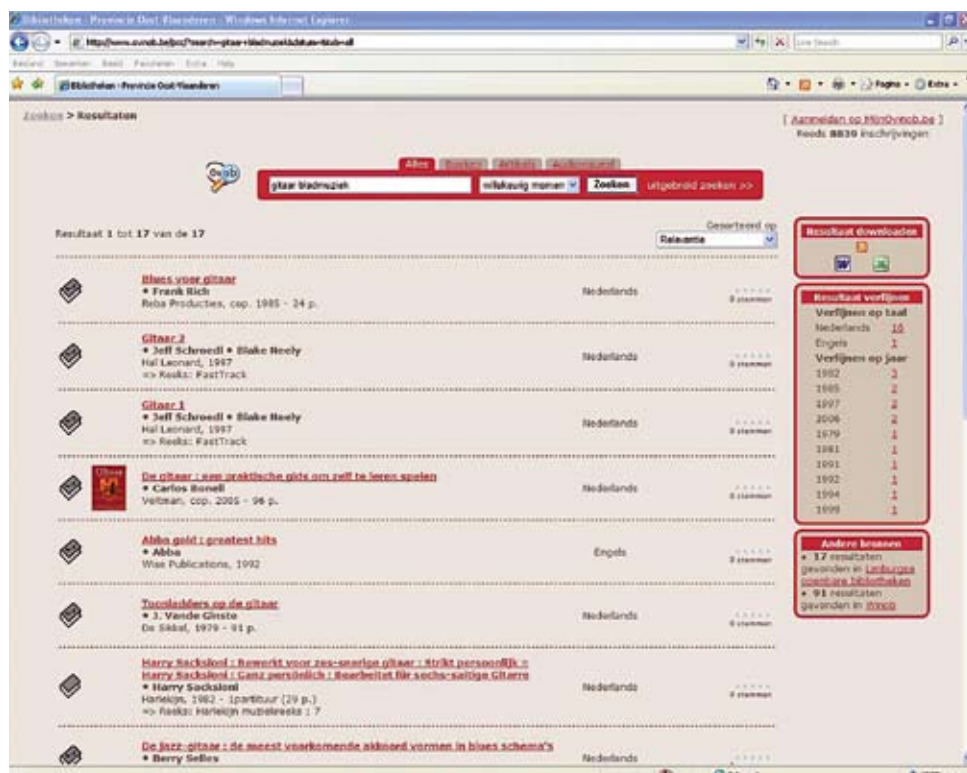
Bibliotheken - Provincie Oost-Vlaanderen - Windows Internet Explorer

http://www.ovnob.be/pzc/?search=gitaar+bladmuziek&ebaw=&tab=all

Live Search

Bestand Bewerken Beeld Favorieten Extra Help

Bibliotheken - Provincie Oost-Vlaanderen

Pagina · Extra ·

Zoeken > Resultaten

[ Aanmelden op MijnOvnob.be ]
Reeds 8830 inschrijvingen

Alles Boeken Artikels Audiovisueel

gitaar bladmuziek

willekeurig moment

Zoeken

uitgebreid zoeken >>

Resultaat 1 tot 17 van de 17

Gesorteerd op
Relevantie

Blues voor gitaar
• Frank Rich
Reba Producties, cop. 1985 - 24 p.
Nederlands
0 stemmen

Gitaar 2
• Jeff Schroedl • Blake Neely
Hal Leonard, 1997
=> Reeks: FastTrack
Nederlands
0 stemmen

Gitaar 1
• Jeff Schroedl • Blake Neely
Hal Leonard, 1997
=> Reeks: FastTrack
Nederlands
0 stemmen

De gitaar : een praktische gids om zelf te leren spelen
• Carlos Bonell
Veltman, cop. 2005 - 96 p.
Nederlands
0 stemmen

Abba gold : greatest hits
• Abba
Wise Publications, 1992
Engels
0 stemmen

Toonladders op de gitaar
• J. Vande Ginste
De Sikkel, 1979 - 91 p.
Nederlands
0 stemmen

Harry Sacksioni : Bewerkt voor zes-snarige gitaar : Strikt persoonlijk = Harry Sacksioni : Ganz persönlich : Bearbeitet für sechs-saitige Gitarre
• Harry Sacksioni
Harlekijn, 1982 - 1partituur (29 p.)
=> Reeks: Harlekijn muziekreeks : 7
Nederlands
0 stemmen

De jazz-gitaar : de meest voorkomende akkoord vormen in blues schema's
• Berry Selles
Nederlands

Resultaat downloaden

Resultaat verfijnen
Verfijnen op taal
Nederlands 16
Engels 1
Verfijnen op jaar
1982 2
1985 2
1997 2
2006 2
1979 1
1981 1
1991 1
1992 1
1994 1
1999 1

Andere bronnen
• 17 resultaten gevonden in Limburgse openbare bibliotheken
• 91 resultaten gevonden in Vlinco